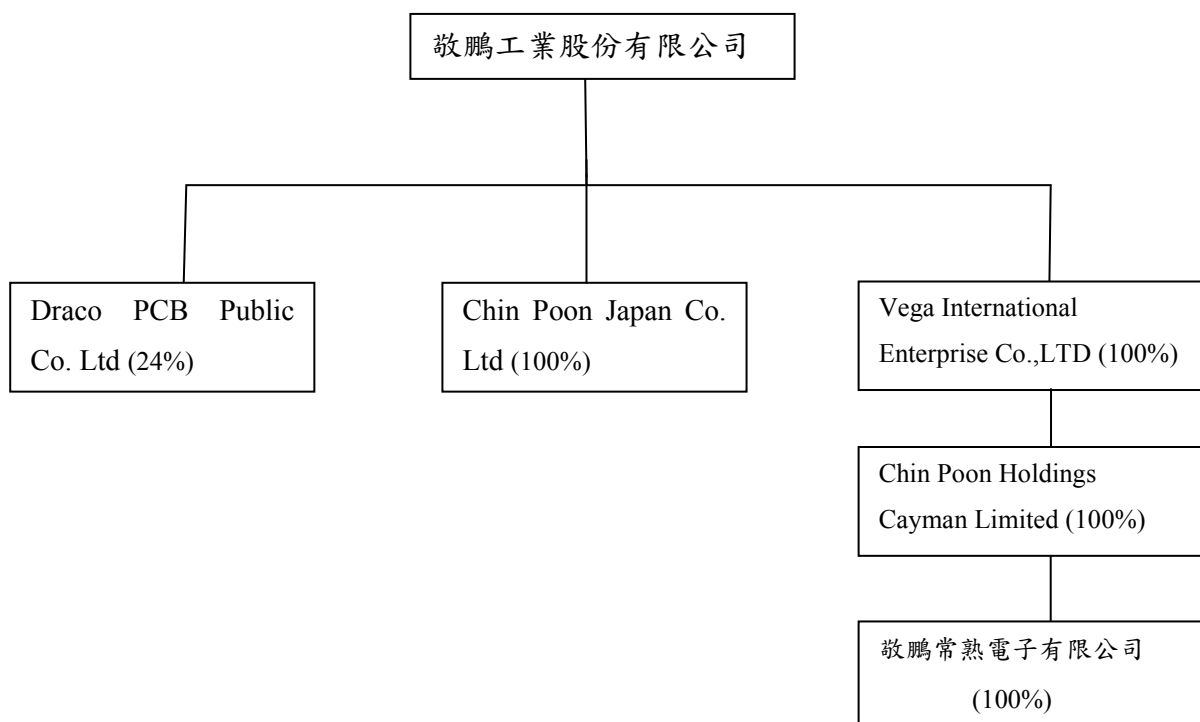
敬鵬工業股份有限公司

Draco PCB Public Co. Ltd (24%)

Chin Poon Japan Co. Ltd (100%)

Vega International Enterprise Co.,LTD (100%)

Chin Poon Holdings Cayman Limited (100%)

敬鵬常熟電子有限公司 (100%)